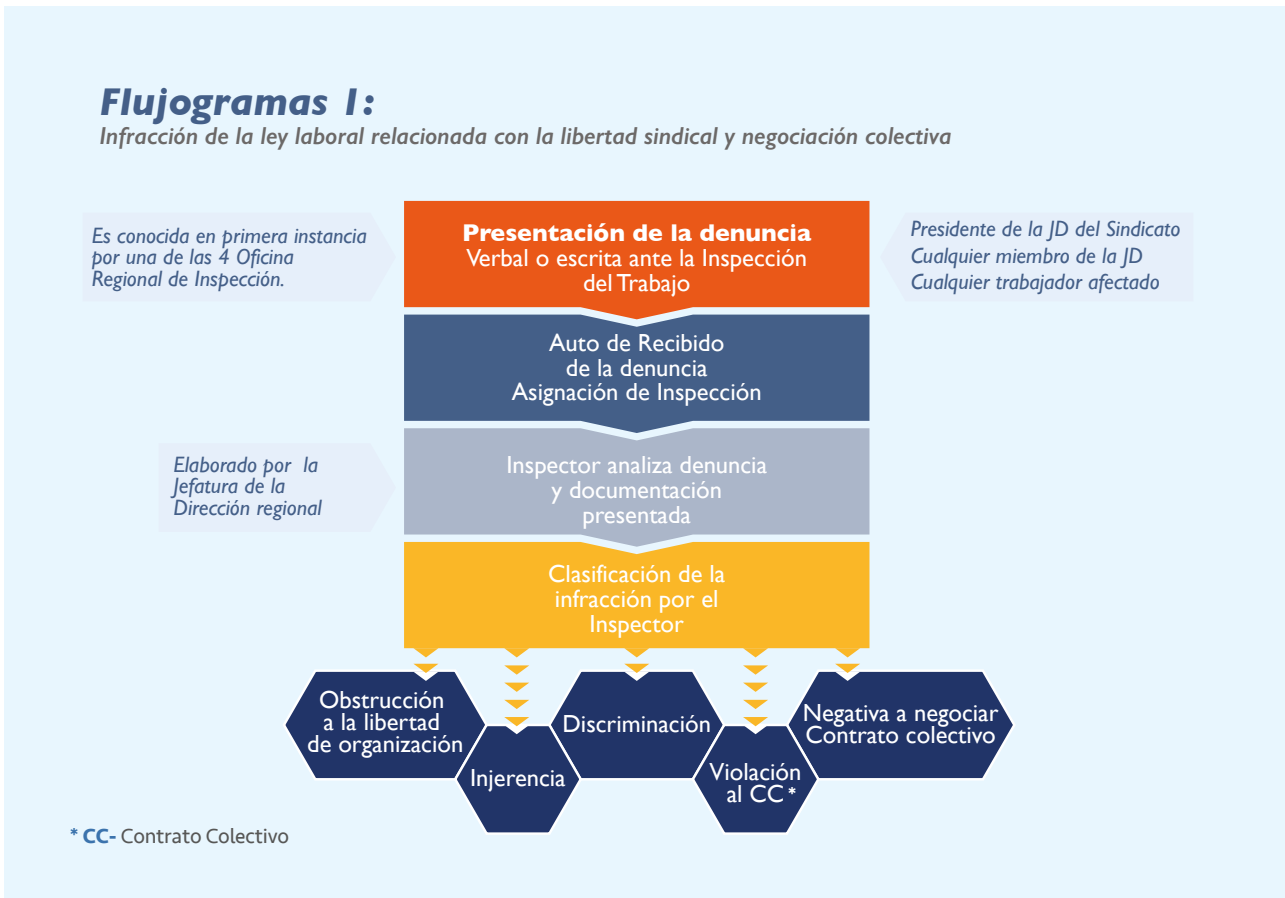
Flujogramas 1:
Infracción de la ley laboral relacionada con la libertad sindical y negociación colectiva

Es conocida en primera instancia por una de las 4 Oficina Regional de Inspección.

Presentación de la denuncia
Verbal o escrita ante la Inspección del Trabajo

Presidente de la JD del Sindicato
Cualquier miembro de la JD
Cualquier trabajador afectado

Auto de Recibido de la denuncia
Asignación de Inspección

Elaborado por la Jefatura de la Dirección regional

Inspector analiza denuncia y documentación presentada

Clasificación de la infracción por el Inspector

Obstrucción a la libertad de organización

Injerencia

Discriminación

Violación al CC *

Negativa a negociar Contrato colectivo

* CC- Contrato Colectivo